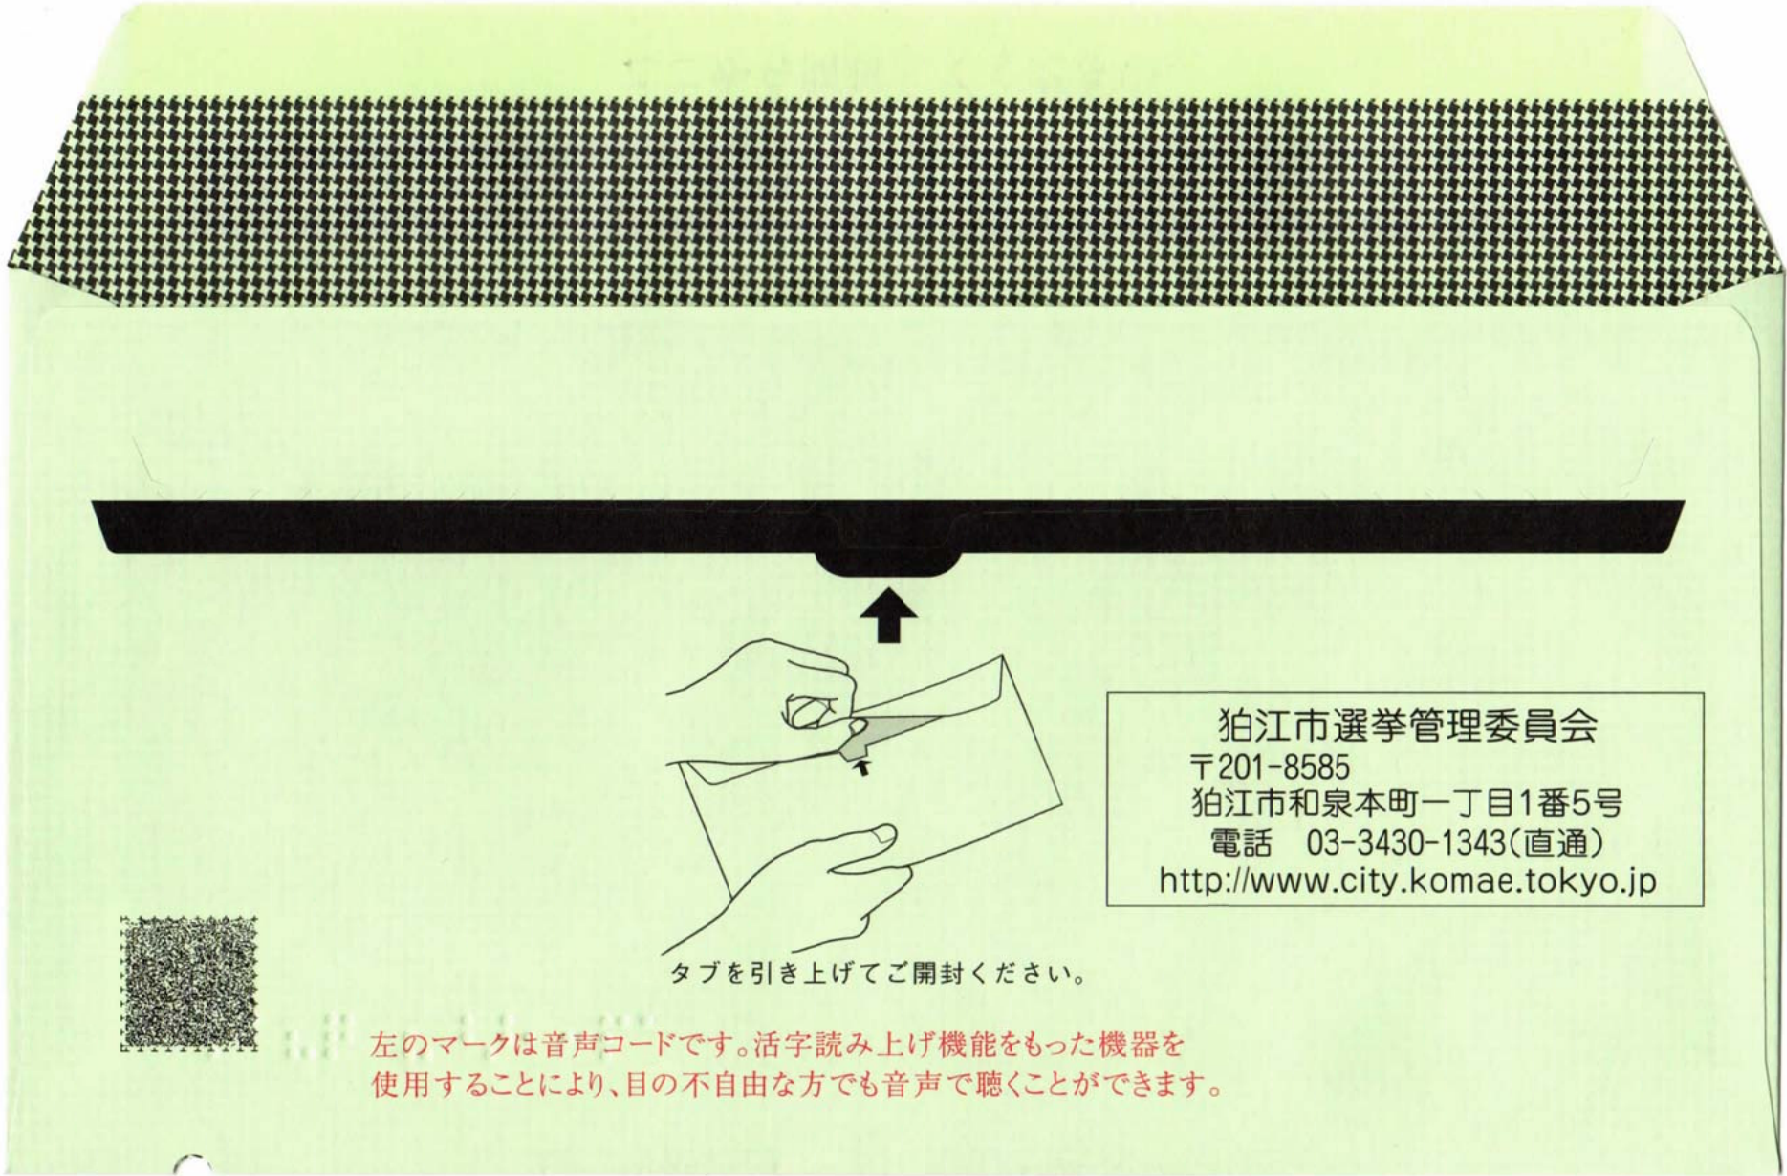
狛江市選挙管理委員会
〒201-8585
狛江市和泉本町一丁目1番5号
電話　03-3430-1343(直通)
http://www.city.komae.tokyo.jp

タブを引き上げてご開封ください。

左のマークは音声コードです。活字読み上げ機能をもった機器を使用することにより、目の不自由な方でも音声で聴くことができます。